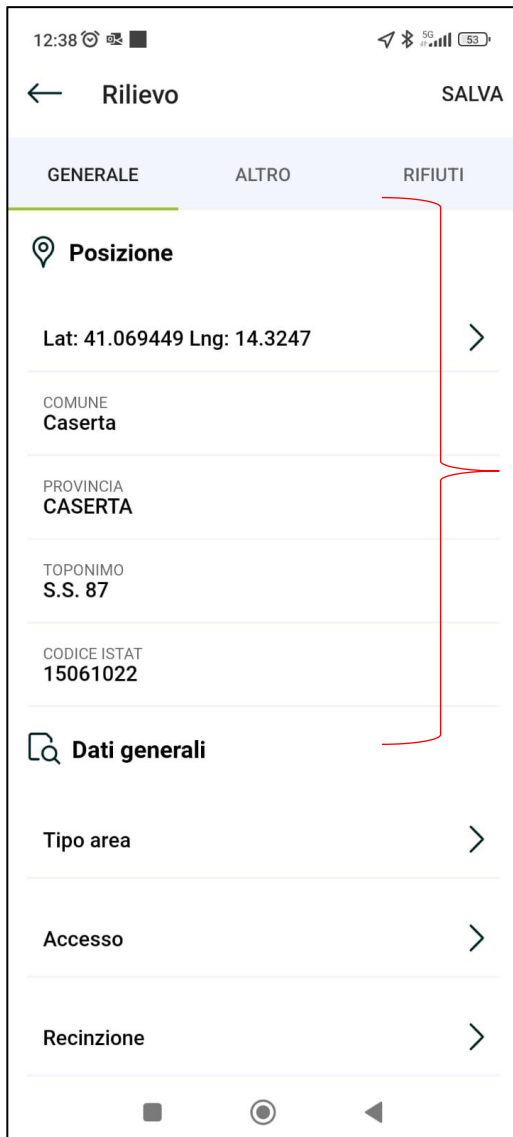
12:38 5G 53

Rilievo SALVA

GENERALE ALTRO RIFIUTI

Posizione

Lat: 41.069449 Lng: 14.3247

COMUNE
Caserta

PROVINCIA
CASERTA

TOPONIMO
S.S. 87

CODICE ISTAT
15061022

Dati generali

Tipo area

Accesso

Recinzione